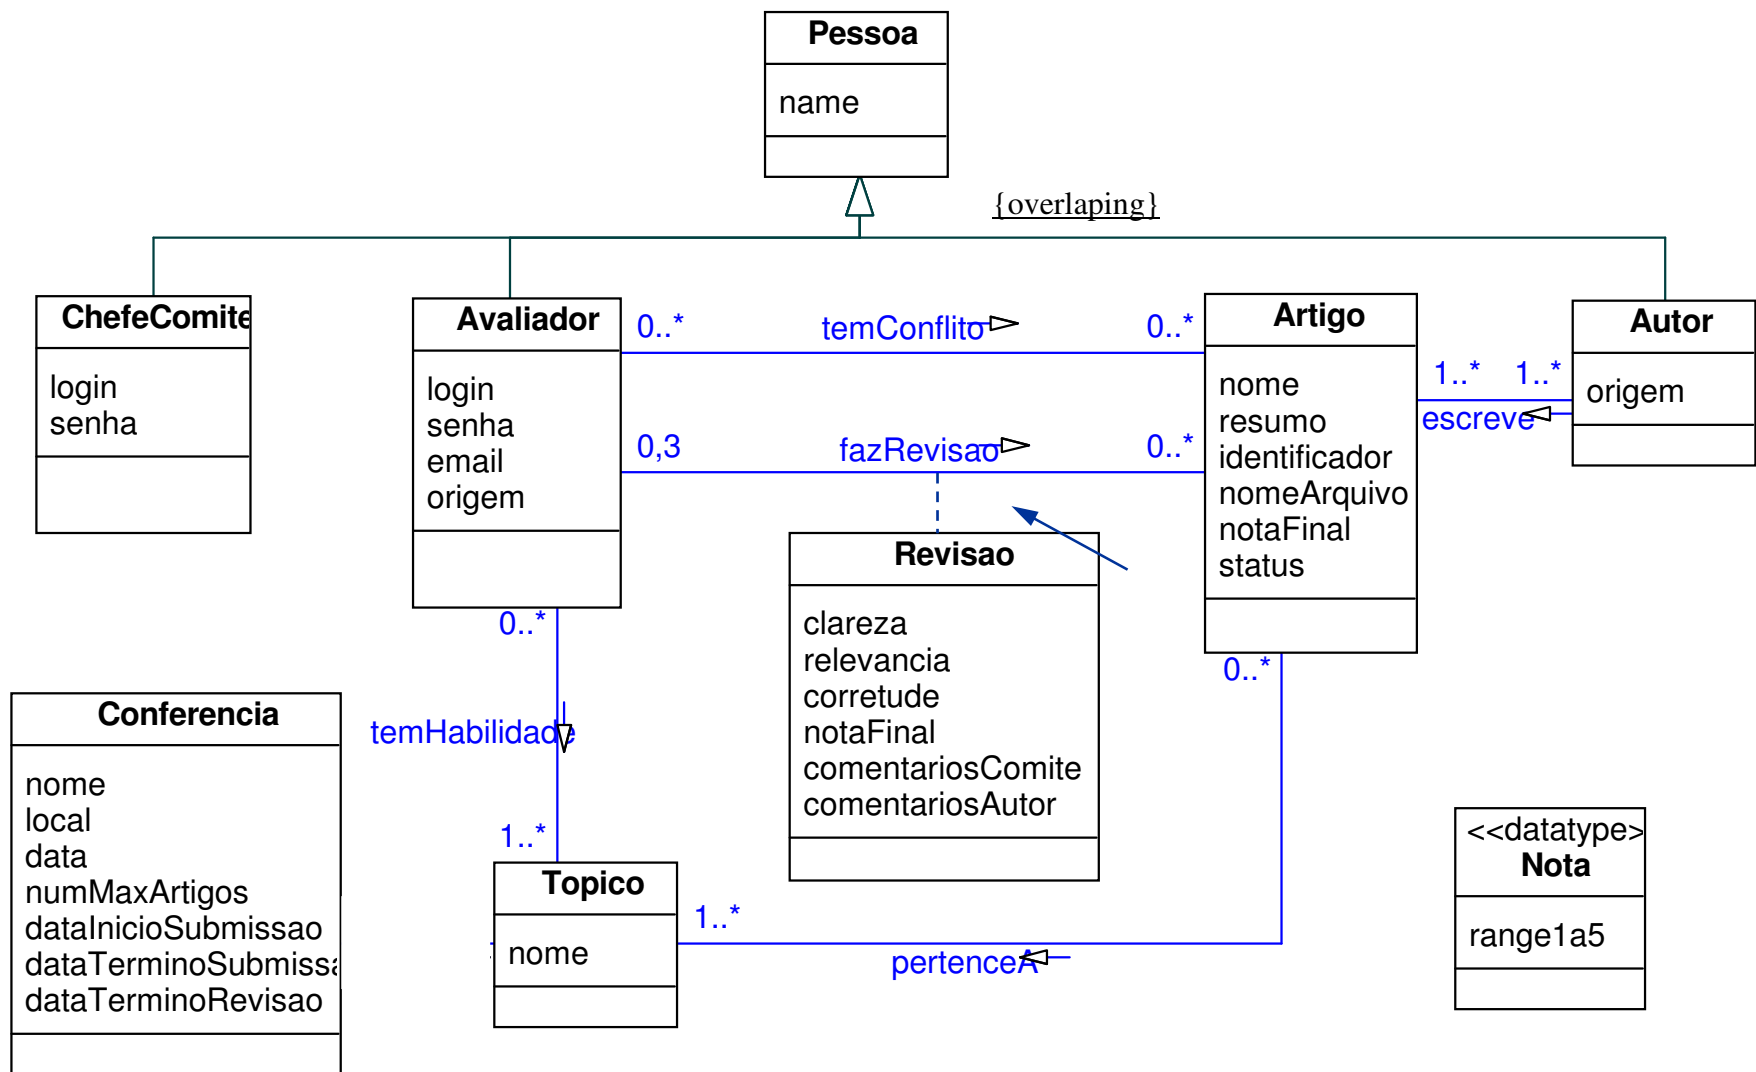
Pessoa
name

{overlaping}

ChefeComite
login
senha

Avaliador
login
senha
email
origem

0..*
temConflito
0..*

Artigo
nome
resumo
identificador
nomeArquivo
notaFinal
status

1..*
1..*
escreve

Autor
origem

0,3
fazRevisao
0..*

Revisao
clareza
relevancia
corretude
notaFinal
comentariosComite
comentariosAutor

0..*
temHabilidade
1..*

0..*

Conferencia
nome
local
data
numMaxArtigos
dataInicioSubmissao
dataTerminoSubmiss
dataTerminoRevisao

Topico
nome

1..*
pertenceA

<<datatype>
Nota
range1a5